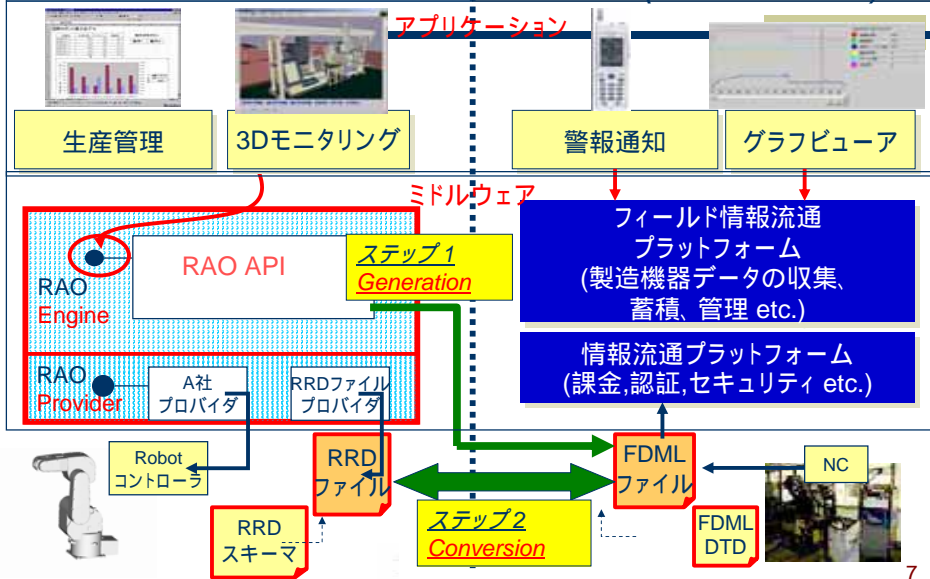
アプリケーション

生産管理

3Dモニタリング

警報通知

グラフビューア

ミドルウェア

RAO API

RAO Engine

ステップ1 Generation

フィールド情報流通プラットフォーム (製造機器データの収集、蓄積、管理 etc.)

情報流通プラットフォーム (課金,認証,セキュリティ etc.)

RAO Provider

A社 プロバイダ

RRDファイル プロバイダ

Robot コントローラ

RRD ファイル

FDML ファイル

NC

ステップ2 Conversion

RRD スキーマ

FDML DTD

7